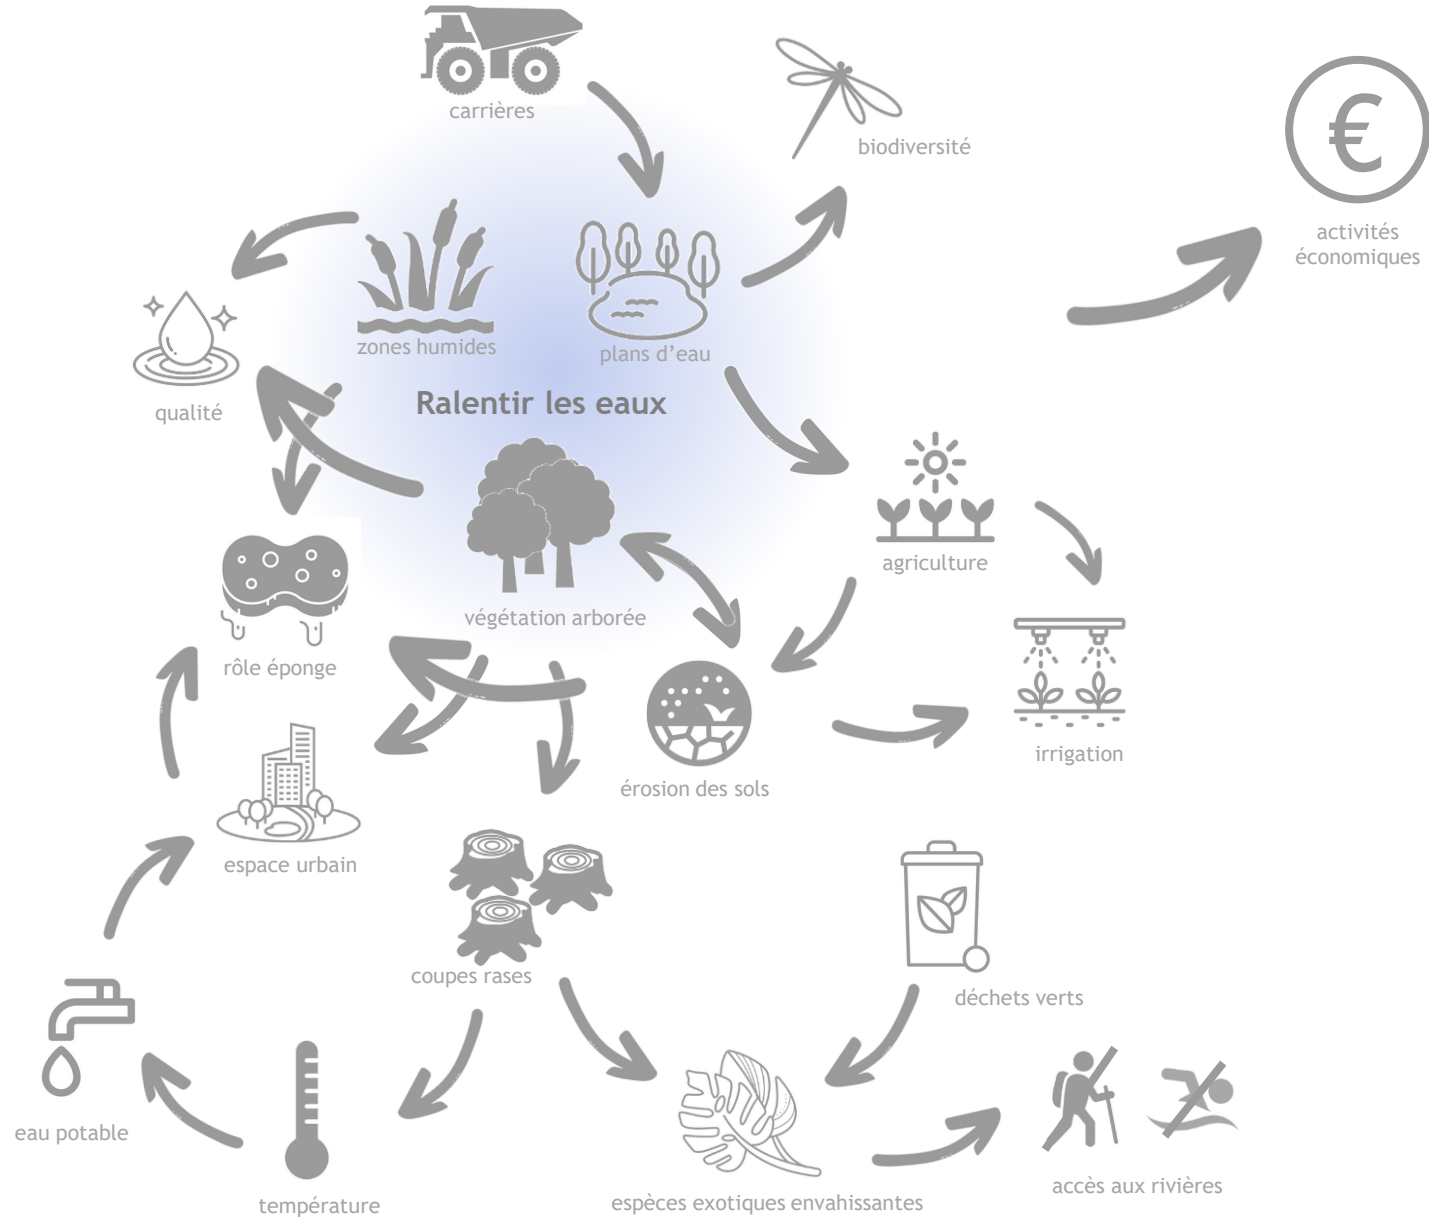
carrières

biodiversité

activités économiques

zones humides

plans d'eau

qualité

Ralentir les eaux

agriculture

rôle éponge

végétation arborée

irrigation

érosion des sols

espace urbain

coupes rases

déchets verts

eau potable

accès aux rivières

température

espèces exotiques envahissantes